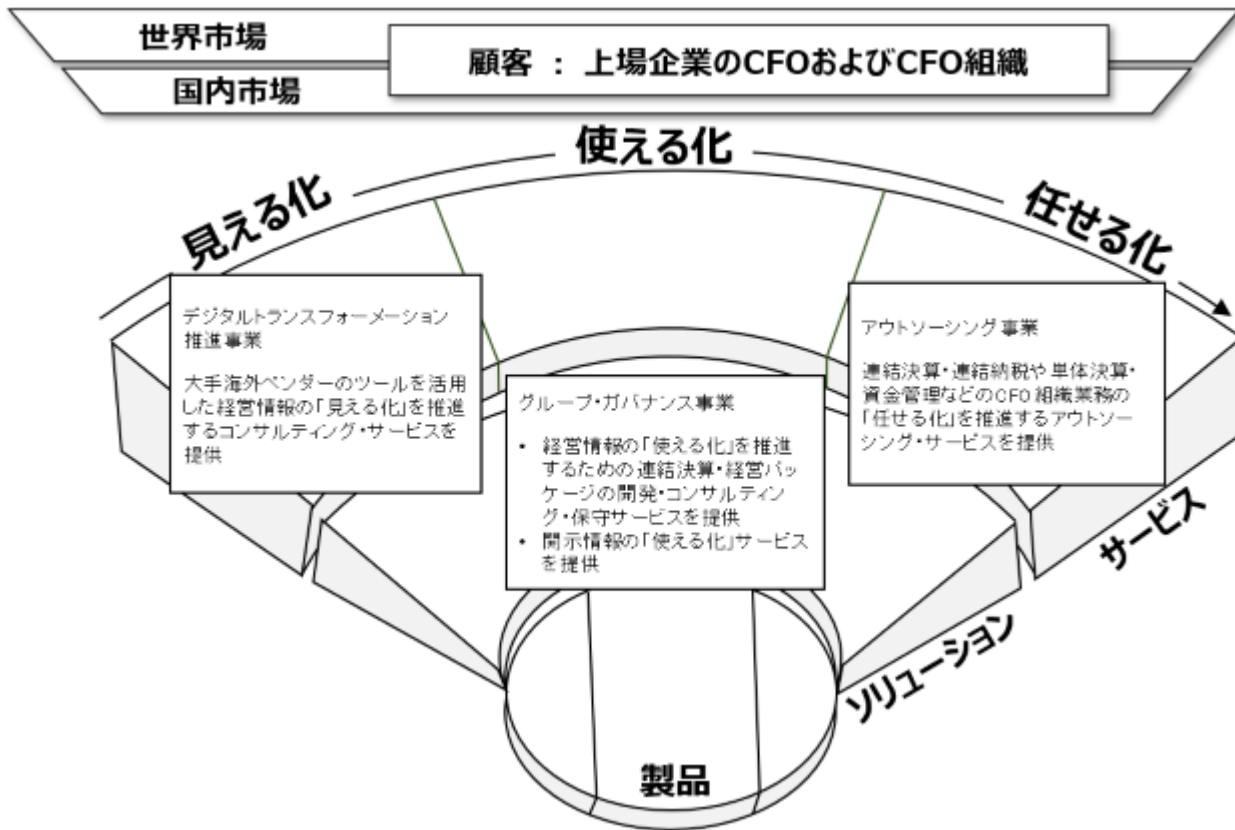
世界市場

国内市場

顧客 ： 上場企業のCFOおよびCFO組織

使える化

見える化

任せる化

デジタルトランスフォーメーション推進事業

大手海外ベンダーのツールを活用した経営情報の「見える化」を推進するコンサルティング・サービスを提供

グループ・ガバナンス事業

• 経営情報の「使える化」を推進するための連結決算・経営パッケージの開発・コンサルティング・保守サービスを提供
• 開示情報の「使える化」サービスを提供

アウトソーシング事業

連結決算・連結納税や単体決算・資金管理などのCFO組織業務の「任せる化」を推進するアウトソーシング・サービスを提供

サービス

ソリューション

製品